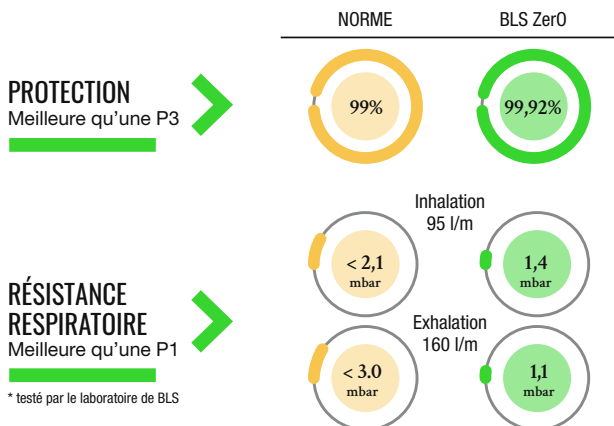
NORME

BLS ZerO

PROTECTION
Meilleure qu'une P3

99%

99,92%

Inhalation
95 l/m

< 2,1
mbar

1,4
mbar

RÉSISTANCE RESPIRATOIRE
Meilleure qu'une P1

Exhalation
160 l/m

< 3.0
mbar

1,1
mbar

* testé par le laboratoire de BLS